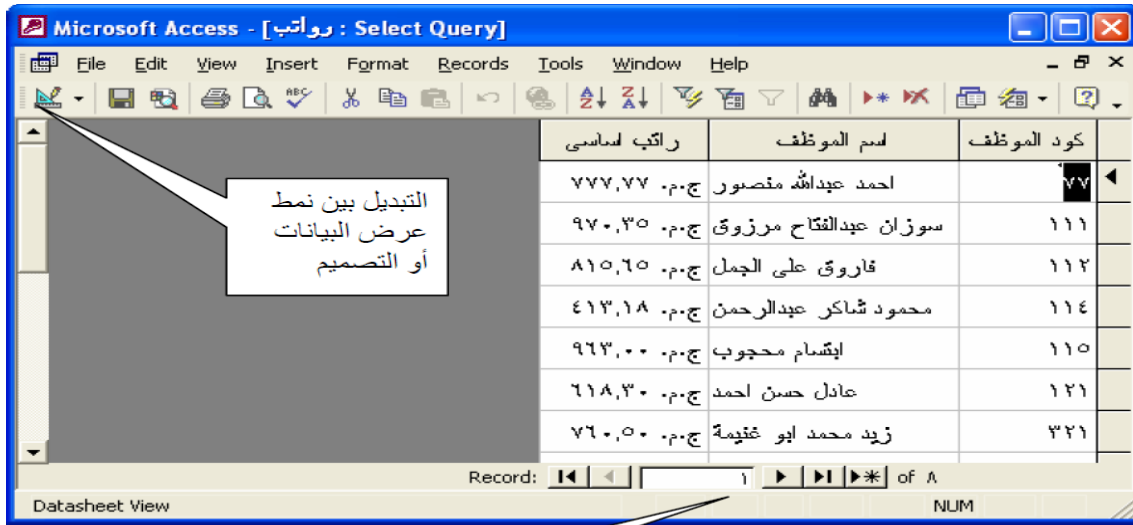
Microsoft Access - [رواتب : Select Query]

File Edit View Insert Format Records Tools Window Help

| راتب اساسى | اسم الموظف | كود الموظف |
|---|---|---|
| ج.م. ٧٧٧,٧٧ | احمد عبدالله منصور | ٧٧ |
| ج.م. ٩٧٠,٣٥ | سوزان عبدالفتاح مرزوق | ١١١ |
| ج.م. ٨١٥,٦٥ | فاروق على الجمل | ١١٢ |
| ج.م. ٤١٣,١٨ | محمود شاكر عبدالرحمن | ١١٤ |
| ج.م. ٩٦٣,٠٠ | ابتسام محجوب | ١١٥ |
| ج.م. ٦١٨,٣٠ | عادل حسن احمد | ١٢١ |
| ج.م. ٧٦٠,٥٠ | زيد محمد ابو غنيمة | ٣٢١ |

التبديل بين نمط عرض البيانات أو التصميم

Record: ١ of ٨

Datasheet View NUM